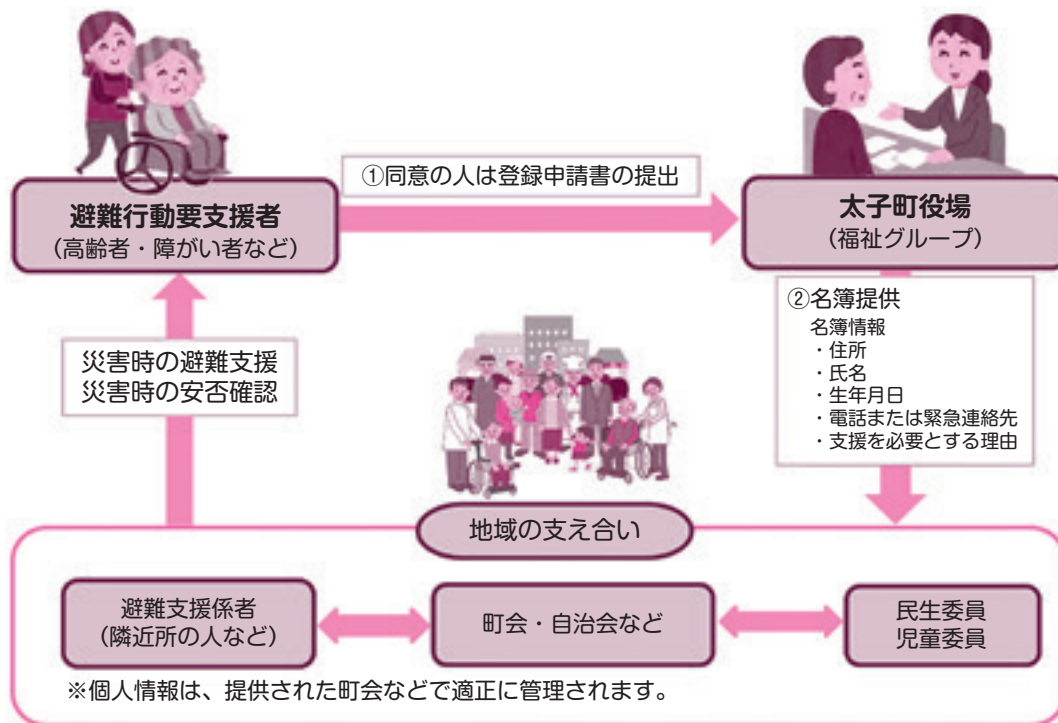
避難行動要支援者
（高齢者・障がい者など）

①同意の人は登録申請書の提出

太子町役場
（福祉グループ）

②名簿提供
名簿情報
・住所
・氏名
・生年月日
・電話または緊急連絡先
・支援を必要とする理由

災害時の避難支援
災害時の安否確認

地域の支え合い

避難支援係者
（隣近所の人など）

町会・自治会など

民生委員
児童委員

※個人情報は、提供された町会などで適正に管理されます。